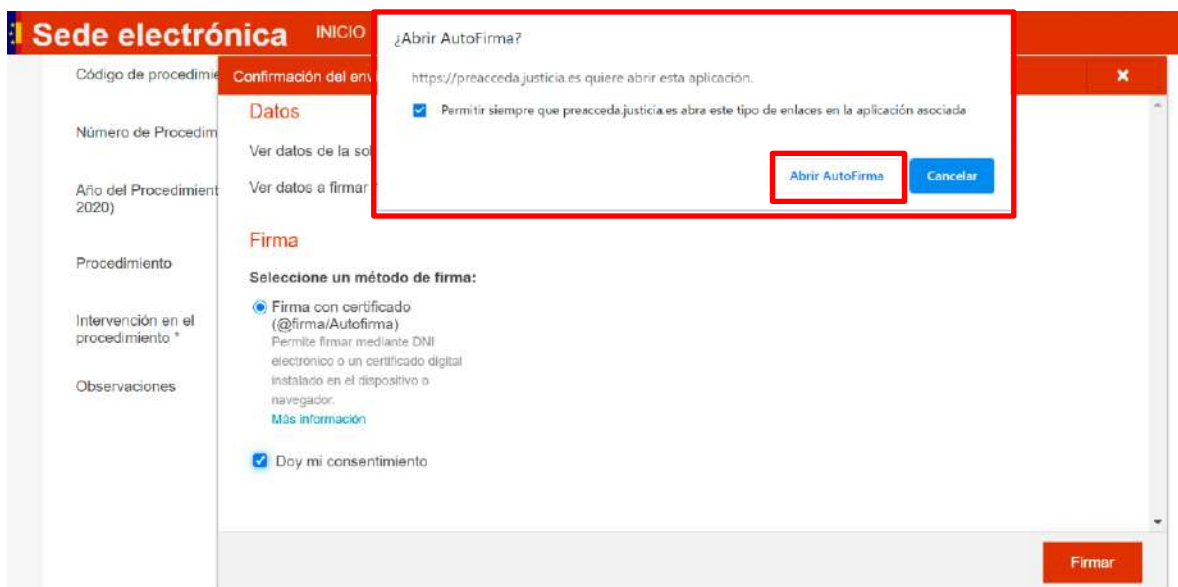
Sede electrónica INICIO

Código de procedimi

Número de Procedim

Año del Procedimient 2020)

Procedimiento

Intervención en el procedimiento *

Observaciones

Confirmación del env

×

Datos

Ver datos de la sol

Ver datos a firmar

¿Abrir AutoFirma?

https://preacceda.justicia.es quiere abrir esta aplicación.

Permitir siempre que preacceda.justicia.es abra este tipo de enlaces en la aplicación asociada

Abrir AutoFirma Cancelar

Firma

Seleccione un método de firma:

Firma con certificado (@firma/Autofirma)

Permite firmar mediante DNI electrónico o un certificado digital instalado en el dispositivo o navegador.

Más información

Doy mi consentimiento

Firmar